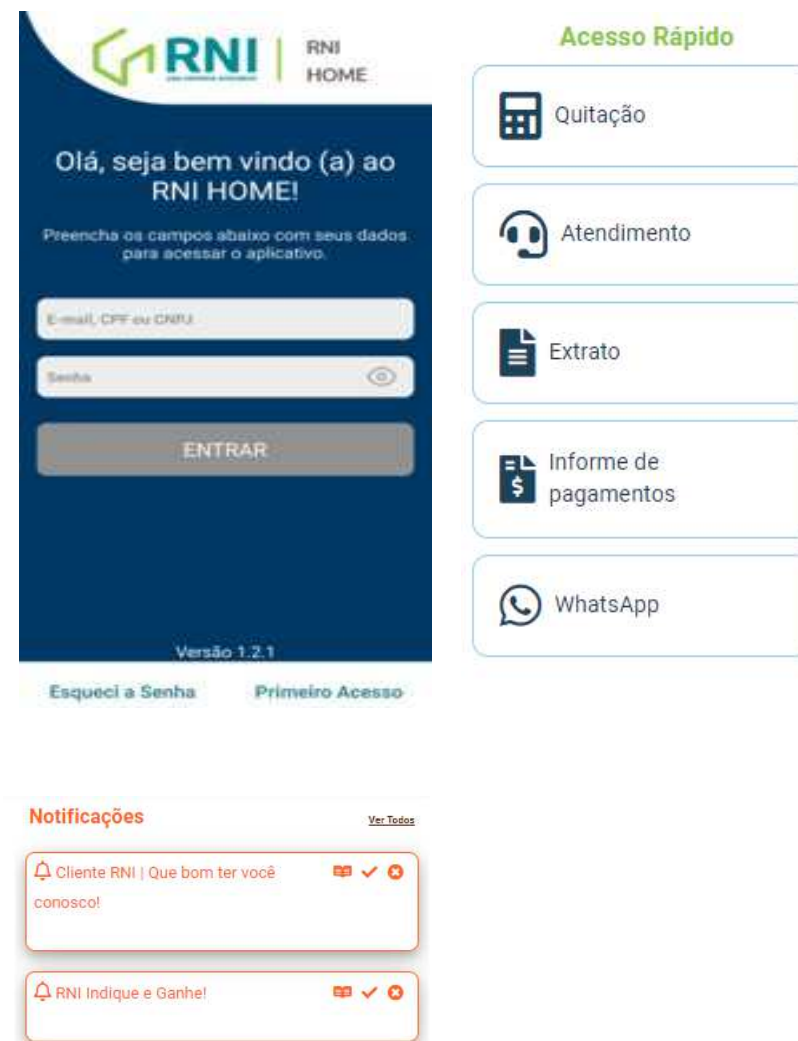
RNI
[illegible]
RNI HOME

Olá, seja bem vindo (a) ao RNI HOME!

Preencha os campos abaixo com seus dados para acessar o aplicativo.

E-mail, CPF ou CNPJ

Senha

ENTRAR

Versão 1.2.1

Esqueci a Senha

Primeiro Acesso

Acesso Rápido

Quitação

Atendimento

Extrato

Informe de pagamentos

WhatsApp

Notificações

Ver Todos

Cliente RNI | Que bom ter você conosco!

RNI Indique e Ganhe!